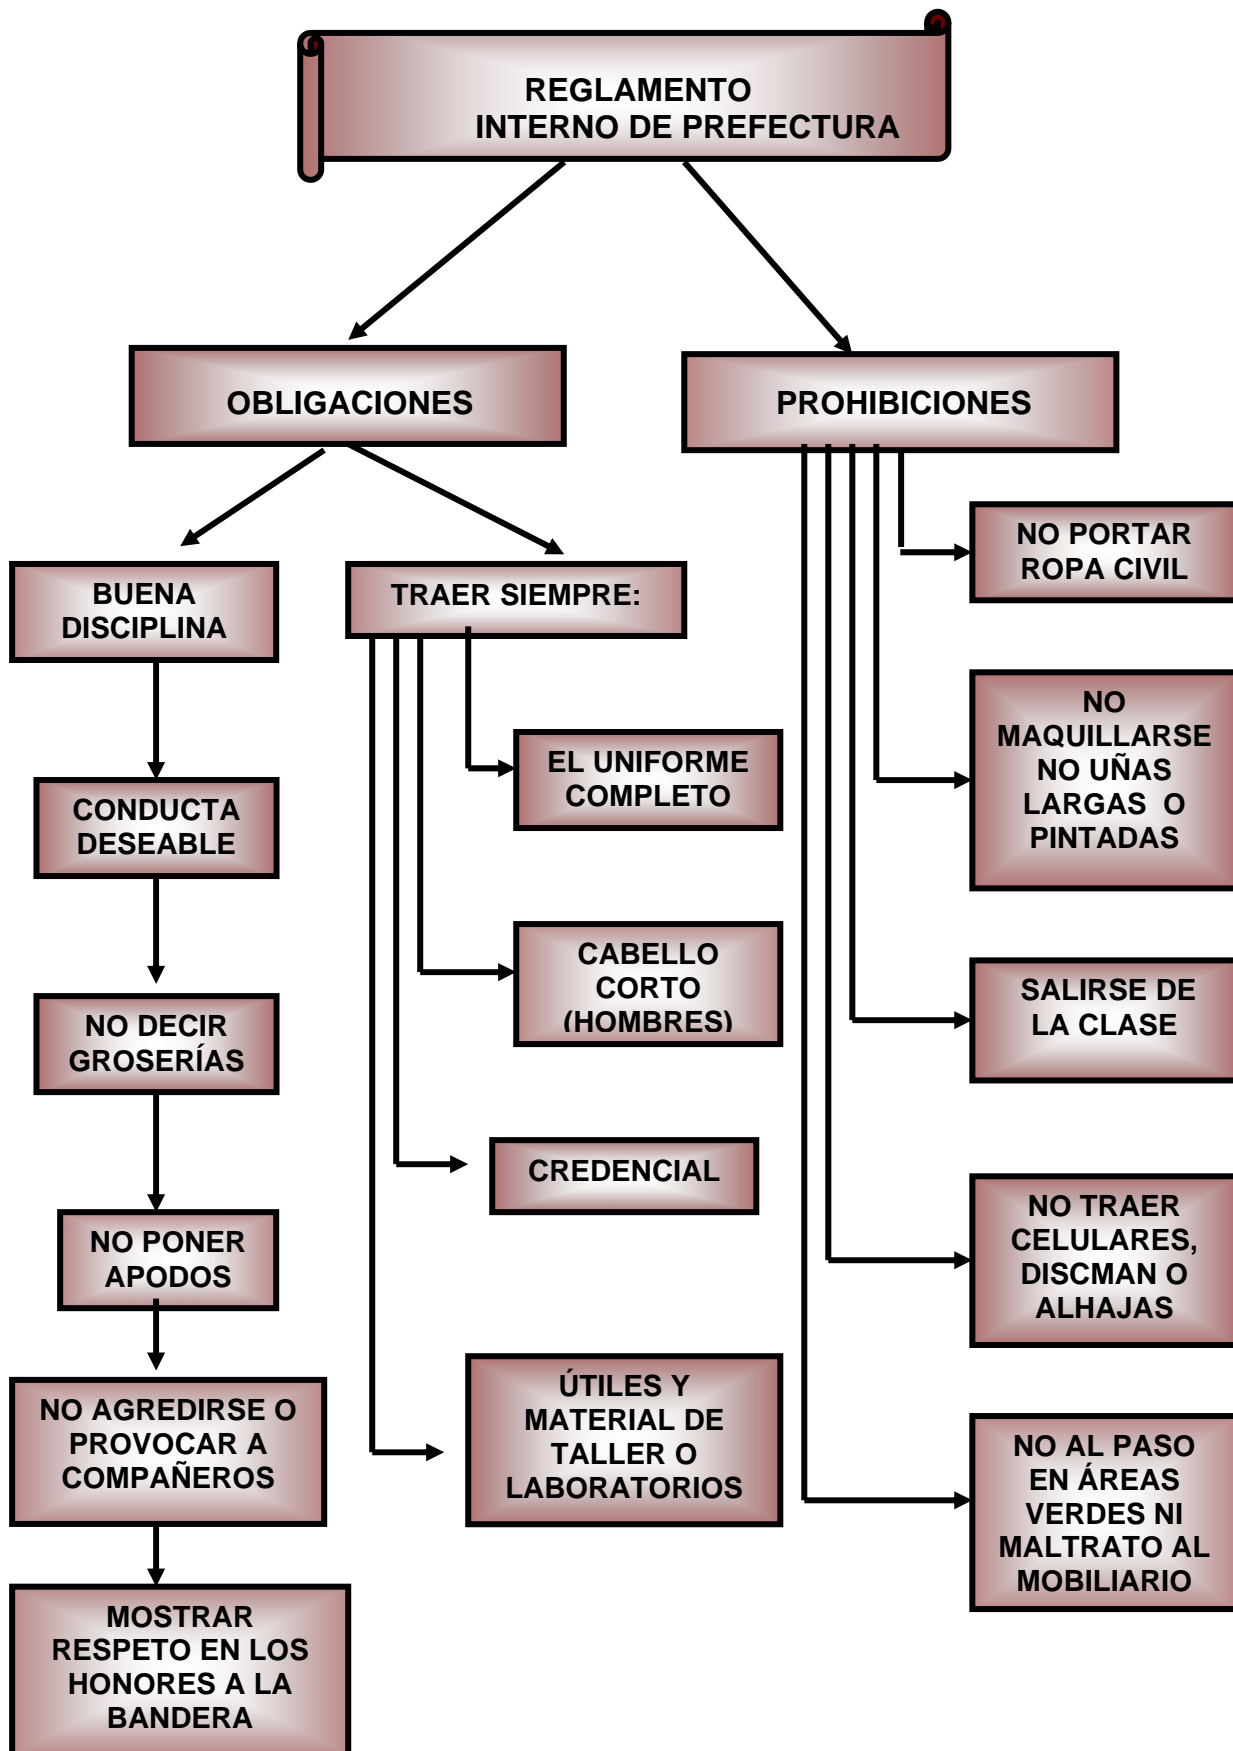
REGLAMENTO INTERNO DE PREFECTURA

OBLIGACIONES

PROHIBICIONES

BUENA DISCIPLINA

CONDUCTA DESEABLE

NO DECIR GROSERÍAS

NO PONER APODOS

NO AGREDIRSE O PROVOCAR A COMPAÑEROS

MOSTRAR RESPETO EN LOS HONORES A LA BANDERA

TRAER SIEMPRE:

EL UNIFORME COMPLETO

CABELLO CORTO (HOMBRES)

CREDENCIAL

ÚTILES Y MATERIAL DE TALLER O LABORATORIOS

NO PORTAR ROPA CIVIL

NO MAQUILLARSE NO UÑAS LARGAS O PINTADAS

SALIRSE DE LA CLASE

NO TRAER CELULARES, DISCMAN O ALHAJAS

NO AL PASO EN ÁREAS VERDES NI MALTRATO AL MOBILIARIO